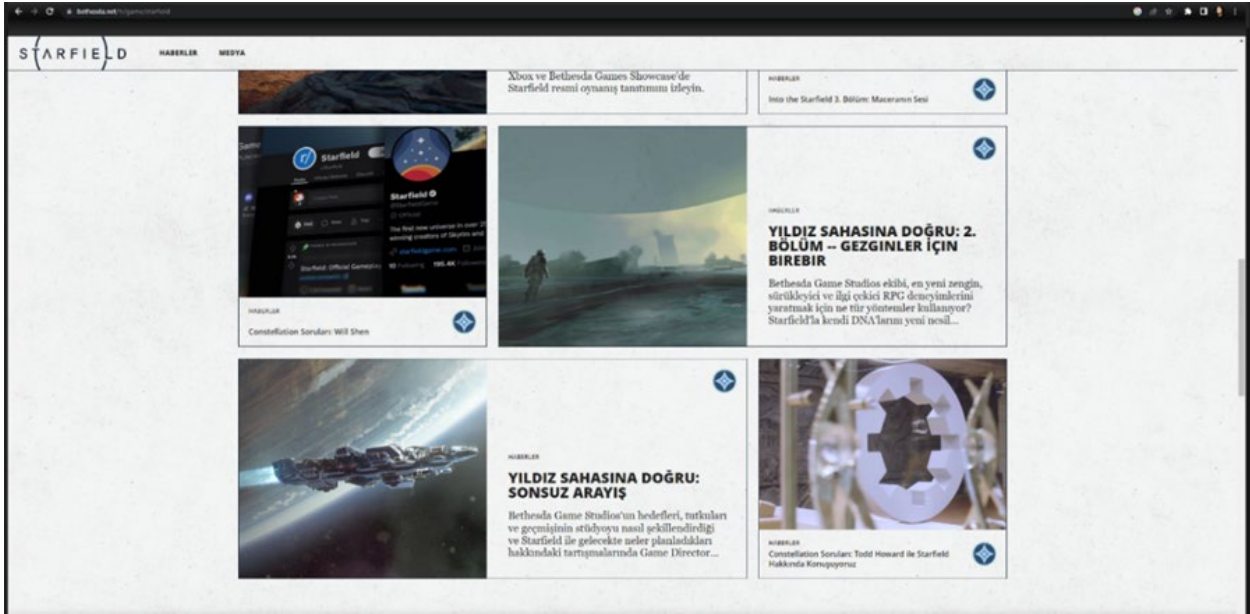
bethesda.net/tr/game/starfield

STARFIELD HABERLER MEDYA

Xbox ve Bethesda Games Showcase'de Starfield resmi oynanış tanıtımını izleyin.

HABERLER
Into the Starfield 3. Bölüm: Maceranın Sesi

Starfield
Starfield
The final new universe in over 25 years from the award-winning creators of Skyrim and
starfieldgame.com
Starfield: Official Gameplay
190.4K Followers

HABERLER
Constellation Soruları: Will Shen

HABERLER
YILDIZ SAHASINA DOĞRU: 2. BÖLÜM -- GEZGINLER IÇIN BIREBIR
Bethesda Game Studios ekibi, en yeni zengin, sürükleyici ve ilgi çekici RPG deneyimlerini yaratmak için ne tür yöntemler kullanıyor? Starfield'la kendi DNA'larını yeni nesil...

HABERLER
YILDIZ SAHASINA DOĞRU: SONSUZ ARAYIŞ
Bethesda Game Studios'un hedefleri, tutkuları ve geçmişinin stüdyoyu nasıl şekillendirdiği ve Starfield ile gelecekte neler planladıkları hakkındaki tartışmalarında Game Director...

HABERLER
Constellation Soruları: Todd Howard ile Starfield Hakkında Konuşuyoruz